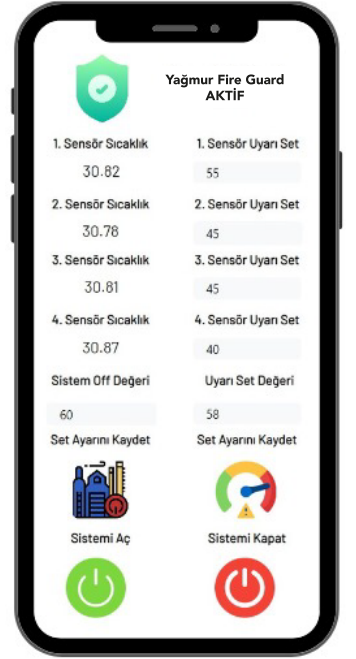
Yağmur Fire Guard
AKTİF

1. Sensör Sıcaklık
30.82

1. Sensör Uyarı Set
55

2. Sensör Sıcaklık
30.78

2. Sensör Uyarı Set
45

3. Sensör Sıcaklık
30.81

3. Sensör Uyarı Set
45

4. Sensör Sıcaklık
30.87

4. Sensör Uyarı Set
40

Sistem Off Değeri
60

Uyarı Set Değeri
58

Set Ayarını Kaydet

Set Ayarını Kaydet

Sistemi Aç

Sistemi Kapat